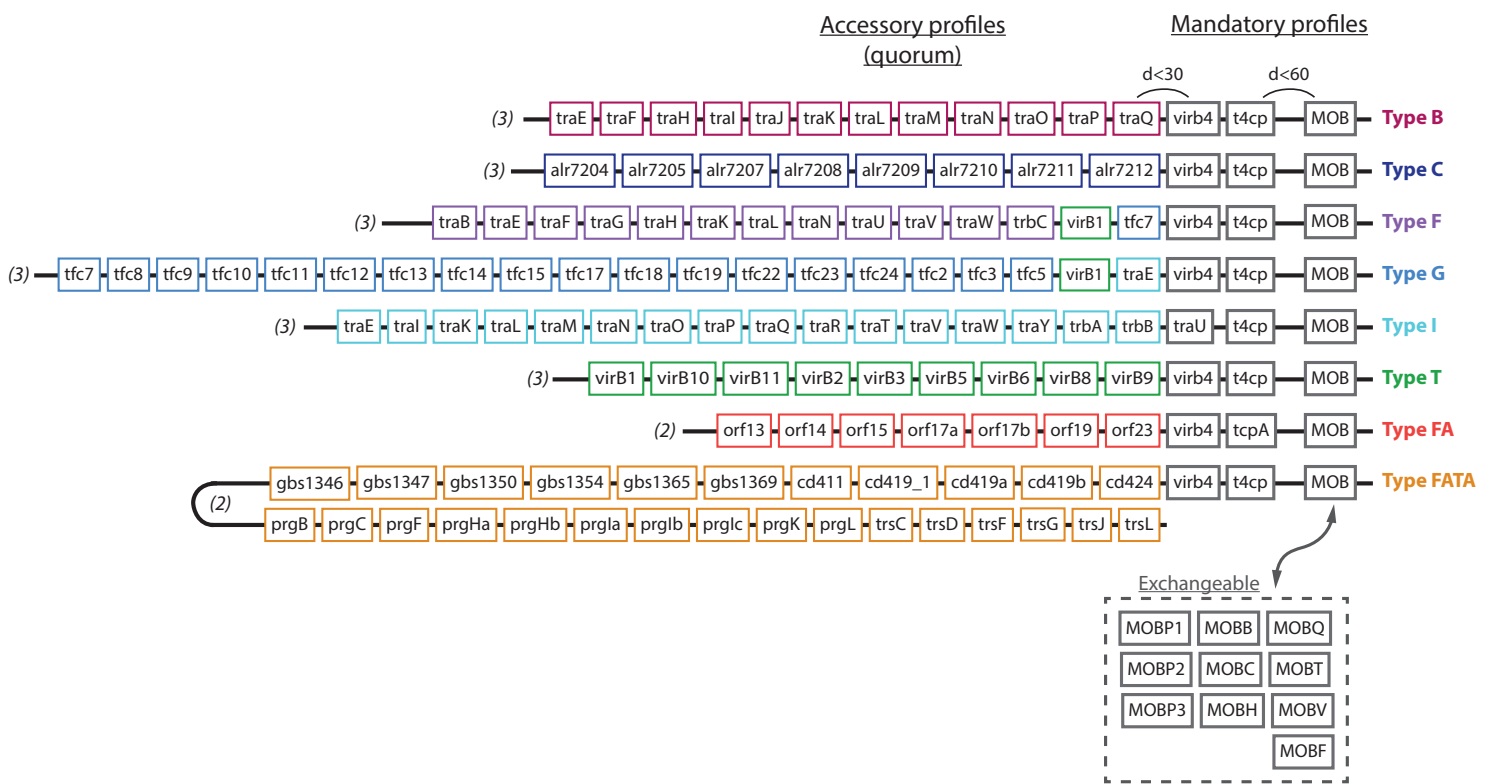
Accessory profiles (quorum)

Mandatory profiles

d<30

d<60

(3) traE traF traH traI traJ traK traL traM traN traO traP traQ virb4 t4cp MOB Type B

(3) alr7204 alr7205 alr7207 alr7208 alr7209 alr7210 alr7211 alr7212 virb4 t4cp MOB Type C

(3) traB traE traF traG traH traK traL traN traU traV traW trbC virB1 tfc7 virb4 t4cp MOB Type F

(3) tfc7 tfc8 tfc9 tfc10 tfc11 tfc12 tfc13 tfc14 tfc15 tfc17 tfc18 tfc19 tfc22 tfc23 tfc24 tfc2 tfc3 tfc5 virB1 traE virb4 t4cp MOB Type G

(3) traE traI traK traL traM traN traO traP traQ traR traT traV traW traY trbA trbB traU t4cp MOB Type I

(3) virB1 virB10 virB11 virB2 virB3 virB5 virB6 virB8 virB9 virb4 t4cp MOB Type T

(2) orf13 orf14 orf15 orf17a orf17b orf19 orf23 virb4 tcpA MOB Type FA

gbs1346 gbs1347 gbs1350 gbs1354 gbs1365 gbs1369 cd411 cd419_1 cd419a cd419b cd424 virb4 t4cp MOB Type FATA

(2)

prgB prgC prgF prgHa prgHb prgIa prgIb prgIc prgK prgL trsC trsD trsF trsG trsJ trsL

Exchangeable

MOBP1 MOBB MOBQ
MOBP2 MOBC MOBT
MOBP3 MOBH MOBV
MOBF